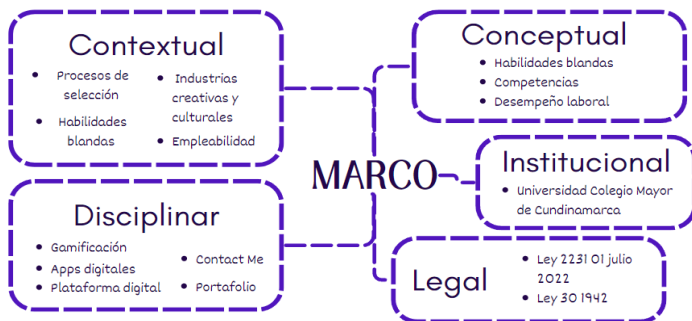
Contextual

- Procesos de selección
- Habilidades blandas
- Industrias creativas y culturales
- Empleabilidad

Disciplinar

- Gamificación
- Apps digitales
- Plataforma digital
- Contact Me
- Portafolio

MARCO

Conceptual

- Habilidades blandas
- Competencias
- Desempeño laboral

Institucional

- Universidad Colegio Mayor de Cundinamarca

Legal

- Ley 2231 01 julio 2022
- Ley 30 1942